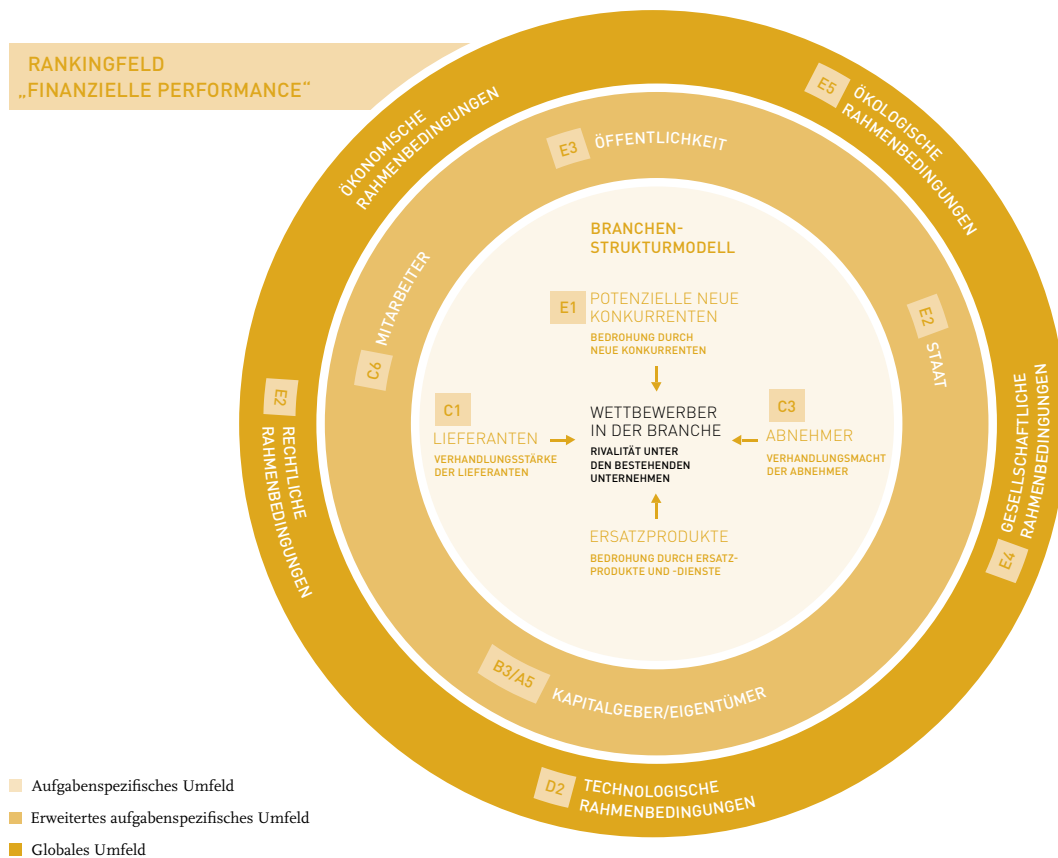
RANKINGFELD
„FINANZIELLE PERFORMANCE“

ÖKONOMISCHE RAHMENBEDINGUNGEN

E5 ÖKOLOGISCHE RAHMENBEDINGUNGEN

E3 ÖFFENTLICHKEIT

BRANCHEN-
STRUKTURMODELL

C6 MITARBEITER

E2 STAAT

E1 POTENZIELLE NEUE KONKURRENTEN
BEDROHUNG DURCH NEUE KONKURRENTEN

E2 RECHTLICHE RAHMENBEDINGUNGEN

C1 LIEFERANTEN
VERHANDLUNGSSTÄRKE DER LIEFERANTEN

WETTBEWERBER IN DER BRANCHE
RIVALITÄT UNTER DEN BESTEHENDEN UNTERNEHMEN

C3 ABNEHMER
VERHANDLUNGSMACHT DER ABNEHMER

GESELLSCHAFTLICHE RAHMENBEDINGUNGEN E4

ERSATZPRODUKTE
BEDROHUNG DURCH ERSATZPRODUKTE UND -DIENSTE

B3/A5 KAPITALGEBER/EIGENTÜMER

D2 TECHNOLOGISCHE RAHMENBEDINGUNGEN

Aufgabenspezifisches Umfeld
Erweitertes aufgabenspezifisches Umfeld
Globales Umfeld